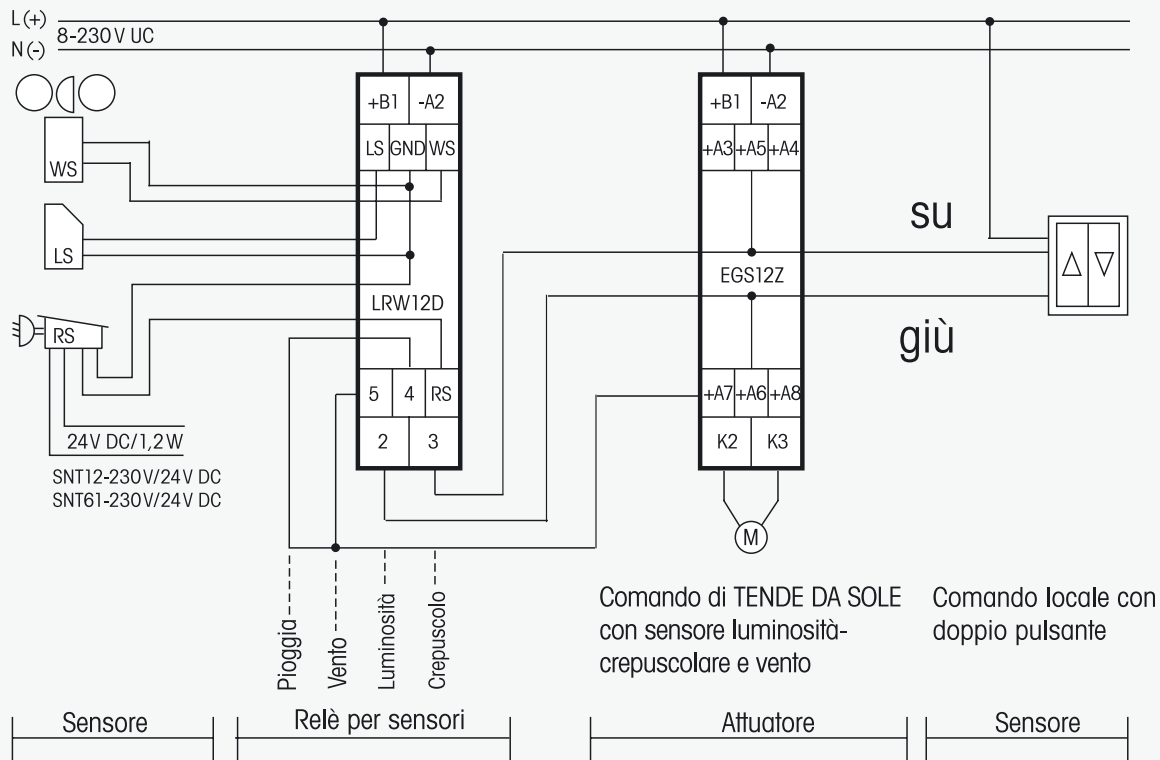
L (+)
N (-)
8-230 V UC

WS
LS
RS
24 V DC/1,2 W
SNT12-230V/24V DC
SNT61-230V/24V DC

+B1 | -A2
LS | GND | WS
LRW12D
5 | 4 | RS
2 | 3

+B1 | -A2
+A3 | +A5 | +A4
EGS12Z
+A7 | +A6 | +A8
K2 | K3
M

su
giù
△ ▽

Pioggia
Vento
Luminosità
Crepuscolo

Comando di TENDE DA SOLE con sensore luminosità-crepuscolare e vento

Comando locale con doppio pulsante

Sensore
Relè per sensori
Attuatore
Sensore